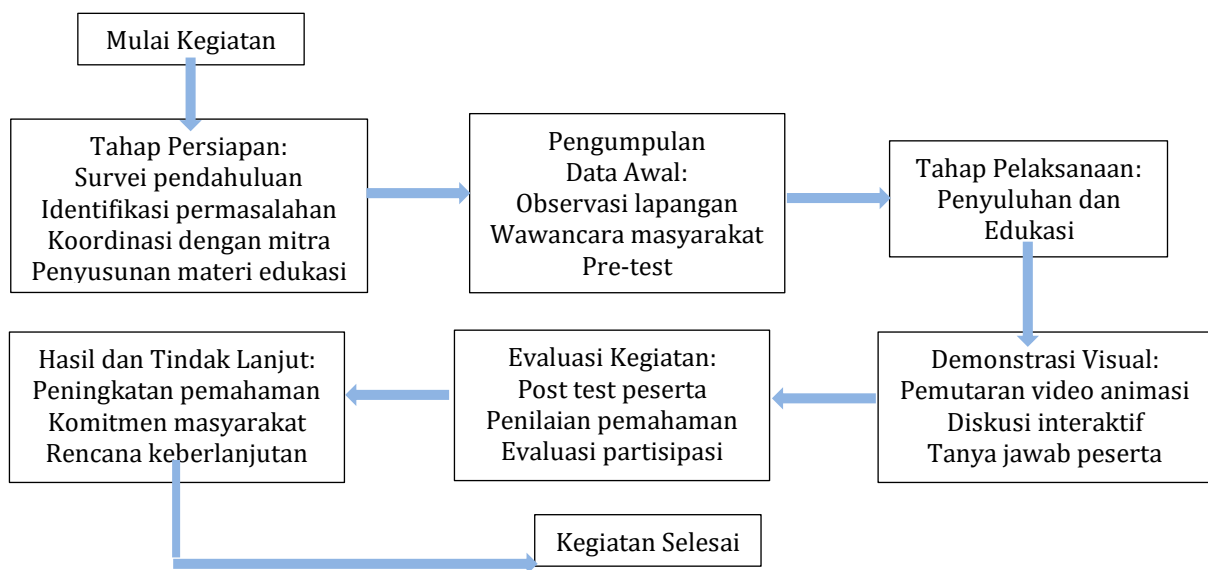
Mulai Kegiatan

Tahap Persiapan:
Survei pendahuluan
Identifikasi permasalahan
Koordinasi dengan mitra
Penyusunan materi edukasi

Pengumpulan
Data Awal:
Observasi lapangan
Wawancara masyarakat
Pre-test

Tahap Pelaksanaan:
Penyuluhan dan
Edukasi

Demonstrasi Visual:
Pemutaran video animasi
Diskusi interaktif
Tanya jawab peserta

Evaluasi Kegiatan:
Post test peserta
Penilaian pemahaman
Evaluasi partisipasi

Hasil dan Tindak Lanjut:
Peningkatan pemahaman
Komitmen masyarakat
Rencana keberlanjutan

Kegiatan Selesai